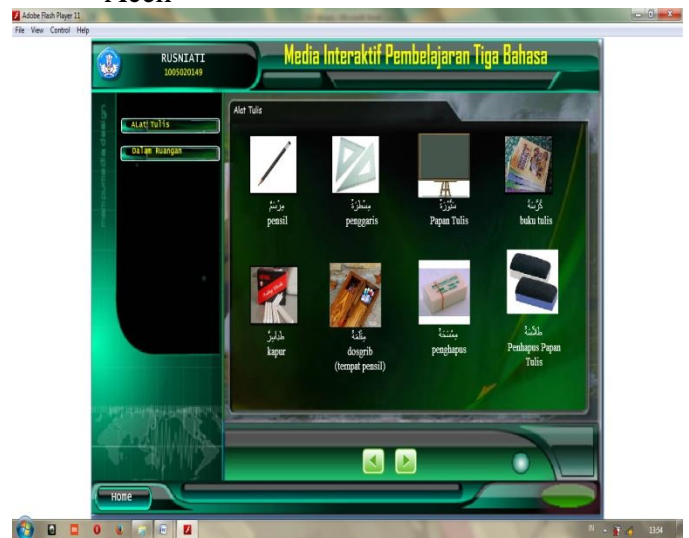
Adobe Flash Player 11
File View Control Help

RUSNIATI
1005020149

Media Interaktif Pembelajaran Tiga Bahasa

ALat Tulis
Dalam Ruangan

Alat Tulis

مِرْسَمٌ
pensil

مِسْطَرَةٌ
penggaris

سَبُّورَةٌ
Papan Tulis

كُرَّاسَةٌ
buku tulis

طَبَاشِيرٌ
kapur

مِقْلَمَةٌ
dosgrib
(tempat pensil)

مِمْسَحَةٌ
penghapus

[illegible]
Penhapus Papan Tulis

Home

13:54